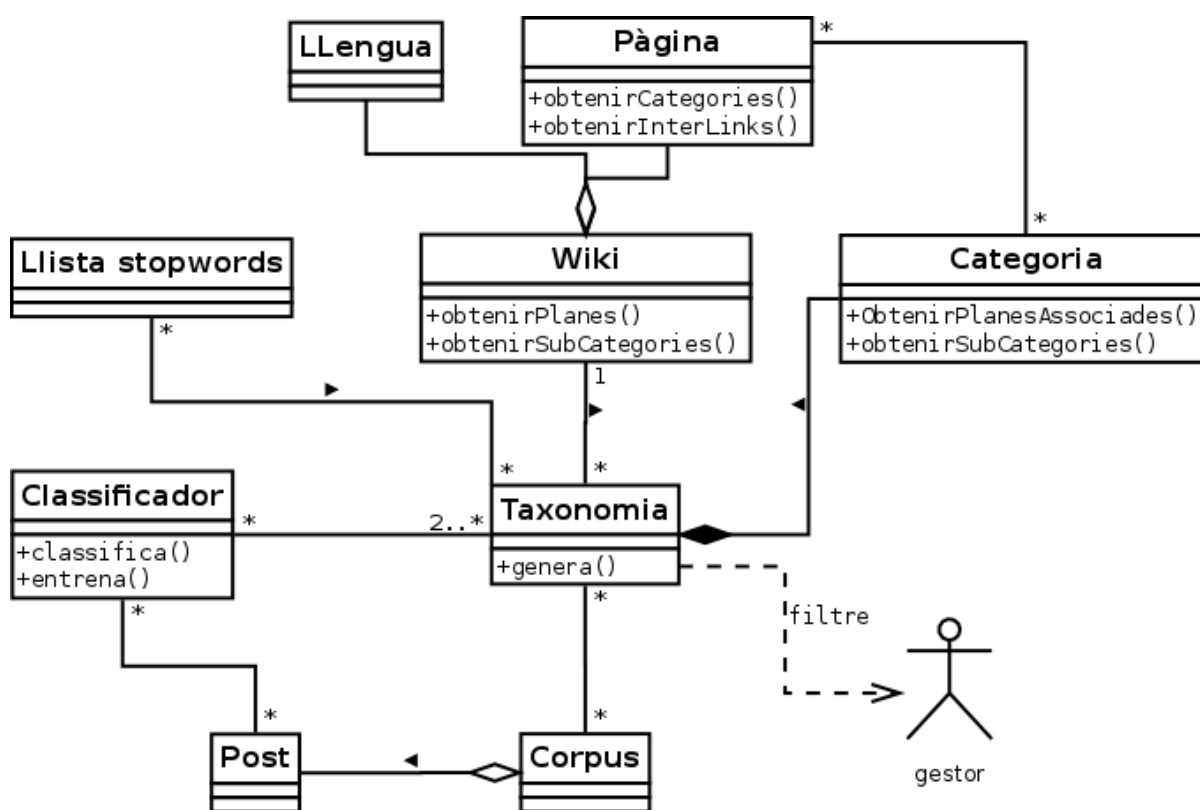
LLengua

Pàgina
+obtenirCategories()
+obtenirInterLinks()

*

*

Llista stopwords

*

Wiki
+obtenirPlanes()
+obtenirSubCategories()

1

Categoria
+ObtenirPlanesAssociades()
+obtenirSubCategories()

*

*

Classificador
+classifica()
+entrena()

*

2..*

Taxonomia
+genera()

*

filtre

*

*

*

Post

Corpus

gestor